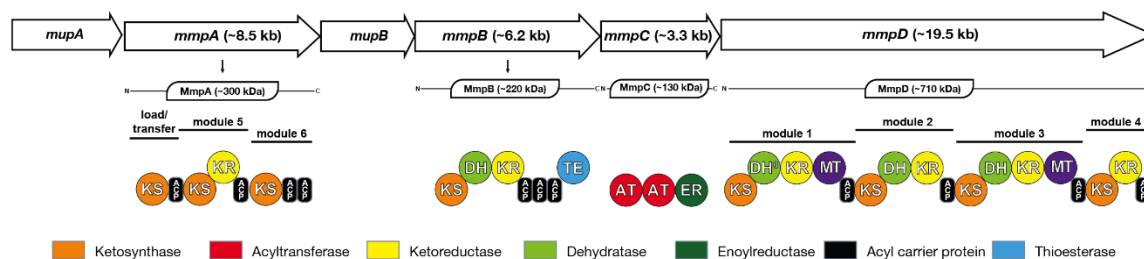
mupA

mmpA (~8.5 kb)

mupB

mmpB (~6.2 kb)

mmpC (~3.3 kb)

mmpD (~19.5 kb)

N MmpA (~300 kDa) C

N MmpB (~220 kDa) C N MmpC (~130 kDa) C N MmpD (~710 kDa)

load/ transfer

module 5

module 6

module 1

module 2

module 3

module 4

KS ACP KS KR ACP KS ACP ACP

KS DH KR ACP ACP ACP TE

AT AT ER

KS DH KR MT ACP KS DH KR KS DH KR MT ACP KS KR

Ketosynthase Acyltransferase Ketoreductase Dehydratase Enoylreductase Acyl carrier protein Thioesterase